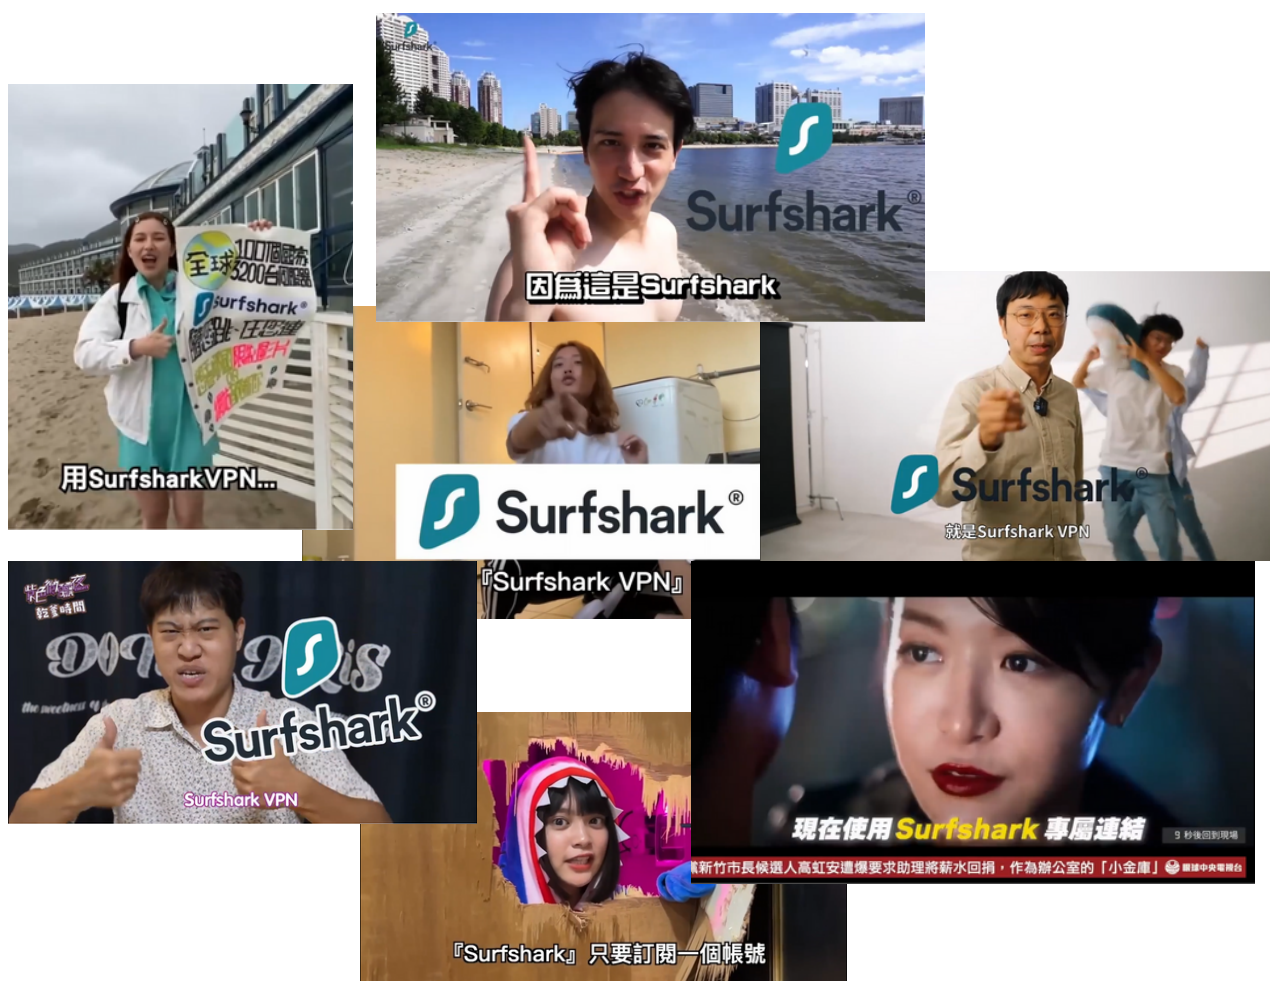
Surfshark

Surfshark®

因爲這是Surfshark

全球 100個國家 3200台伺服器

Surfshark®

用SurfsharkVPN...

Surfshark®

Surfshark®

就是Surfshark VPN

『Surfshark VPN』

Surfshark®

Surfshark VPN

現在使用 Surfshark 專屬連結

9 秒後回到現場

新竹市長候選人高虹安遭爆要求助理將薪水回捐，作為辦公室的「小金庫」

『Surfshark』 只要訂閱一個帳號